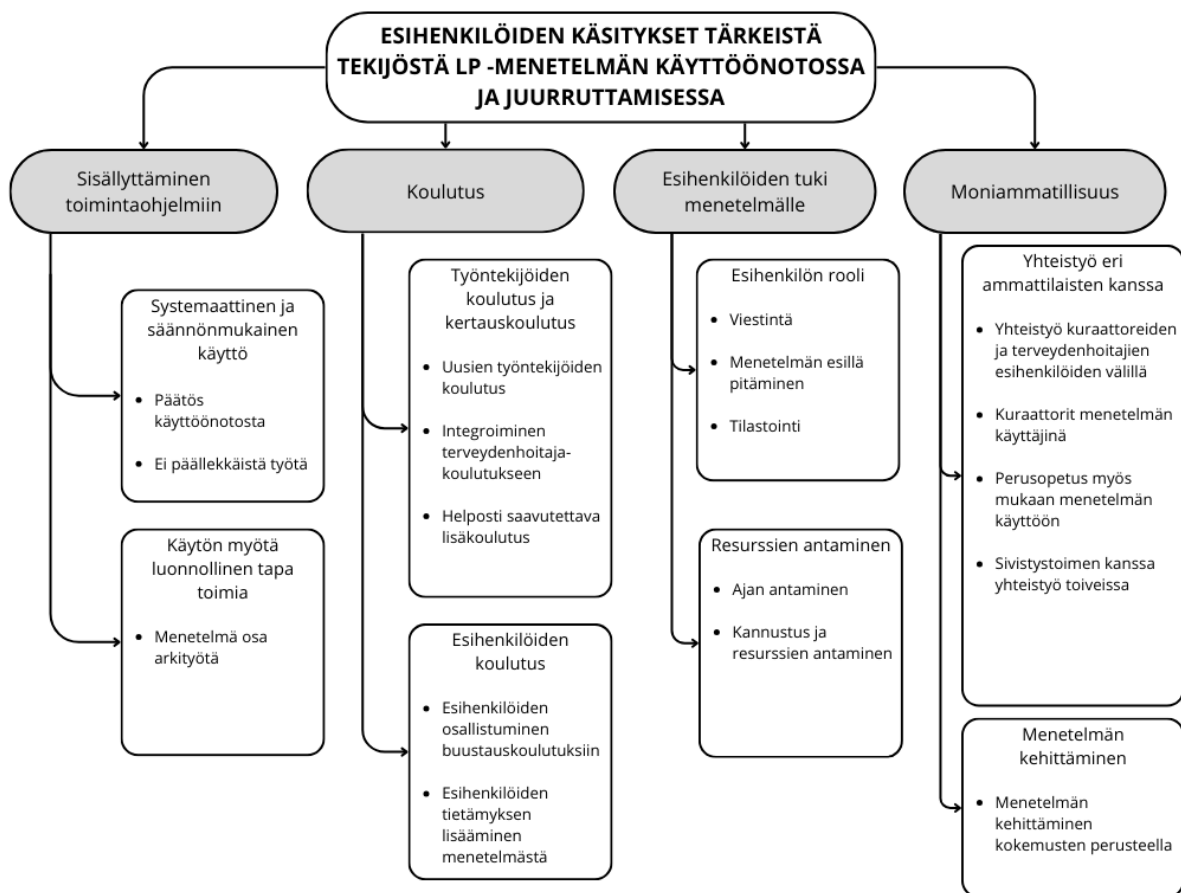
ESIHENKILÖIDEN KÄSITYKSET TÄRKEISTÄ TEKIJÖSTÄ LP -MENETELMÄN KÄYTTÖÖNOTOSSA JA JUURRUTTAMISESSA

Sisällyttäminen toimintaohjelmiin

Systemaattinen ja säännönmukainen käyttö

- Päätös käyttöönotosta
- Ei päällekkäistä työtä

Käytön myötä luonnollinen tapa toimia

- Menetelmä osa arkityötä

Koulutus

Työntekijöiden koulutus ja kertauskoulutus

- Uusien työntekijöiden koulutus
- Integroiminen terveydenhoitajakoulutukseen
- Helposti saavutettava lisäkoulutus

Esihenkilöiden koulutus

- Esihenkilöiden osallistuminen buustauskoulutuksiin
- Esihenkilöiden tietämyksen lisääminen menetelmästä

Esihenkilöiden tuki menetelmälle

Esihenkilön rooli

- Viestintä
- Menetelmän esillä pitäminen
- Tilastointi

Resurssien antaminen

- Ajan antaminen
- Kannustus ja resurssien antaminen

Moniammatillisuus

Yhteistyö eri ammattilaisten kanssa

- Yhteistyö kuraattoreiden ja terveydenhoitajien esihenkilöiden välillä
- Kuraattorit menetelmän käyttäjinä
- Perusopetus myös mukaan menetelmän käyttöön
- Sivistystoimen kanssa yhteistyö toiveissa

Menetelmän kehittäminen

- Menetelmän kehittäminen kokemusten perusteella